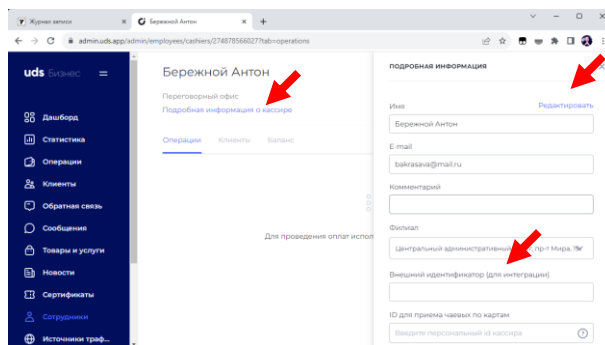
Журнал записи ×
Бережной Антон ×
+
admin.uds.app/admin/employees/cashiers/2748785660277tab=operations

uds Бизнес

Дашборд
Статистика
Операции
Клиенты
Обратная связь
Сообщения
Товары и услуги
Новости
Сертификаты
Сотрудники
Источники траф...

Бережной Антон
Переговорный офис
Подробная информация о кассире

Операции   Клиенты   Баланс

Для проведения оплат испол

ПОДРОБНАЯ ИНФОРМАЦИЯ
Имя
Редактировать
Бережной Антон
E-mail
bakrasava@mail.ru
Комментарий
Филиал
Центральный административный ..., пр-т Мира, 1
Внешний идентификатор (для интеграции)
ID для приема чаевых по картам
Введите персональный id кассира